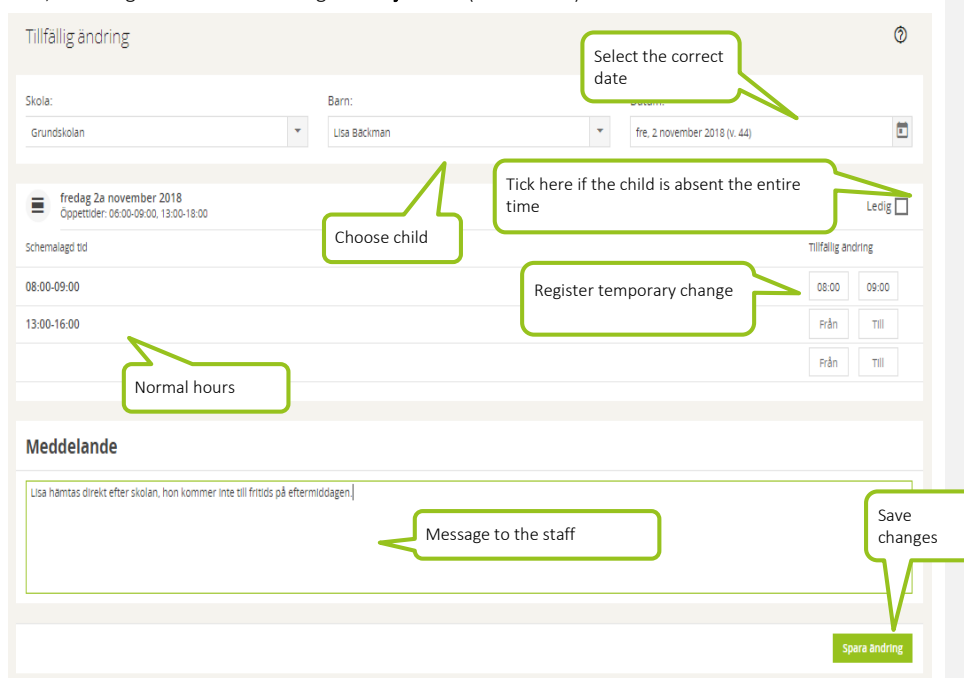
Tillfällig ändring

Select the correct date

Skola:
Grundskolan

Barn:
Lisa Bäckman

Datum:
fre, 2 november 2018 (v. 44)

fredag 2a november 2018
Öppettider: 06:00-09:00, 13:00-18:00

Tick here if the child is absent the entire time

Ledig

Choose child

Schemalagd tid

Tillfällig ändring

08:00-09:00

Register temporary change

08:00 09:00

13:00-16:00

Från Till

Från Till

Normal hours

Meddelande

Lisa hämtas direkt efter skolan, hon kommer inte till fritids på eftermiddagen.

Message to the staff

Save changes

Spara ändring